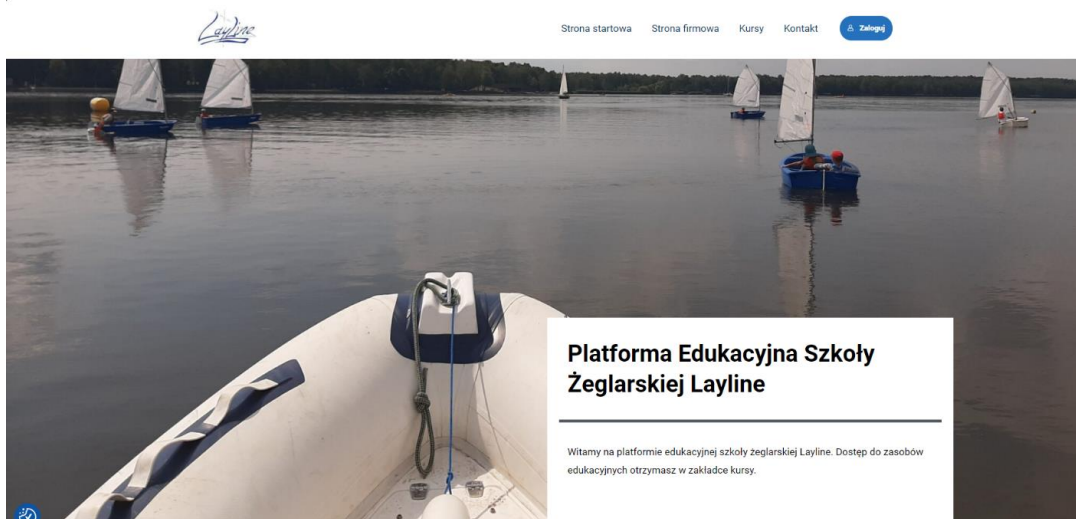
Layline

Strona startowa Strona firmowa Kursy Kontakt Zaloguj

Platforma Edukacyjna Szkoły Żeglarskiej Layline

Witamy na platformie edukacyjnej szkoły żeglarskiej Layline. Dostęp do zasobów edukacyjnych otrzymasz w zakładce kursy.